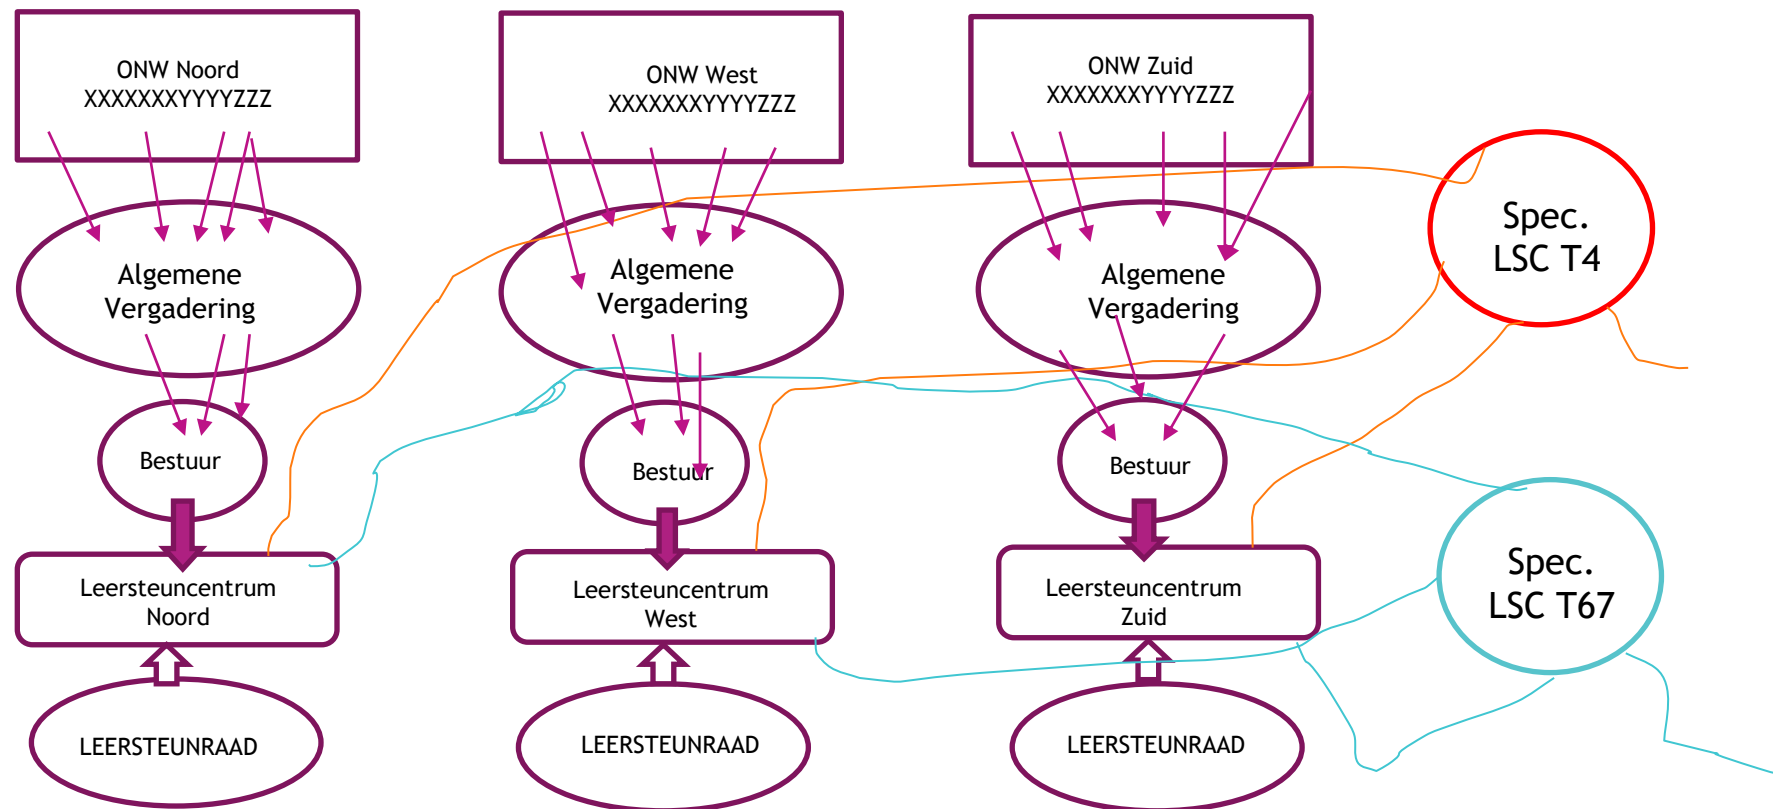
ONW Noord
XXXXXXXYYYYZZZ

ONW West
XXXXXXXYYYYZZZ

ONW Zuid
XXXXXXXYYYYZZZ

Spec.
LSC T4

Algemene
Vergadering

Algemene
Vergadering

Algemene
Vergadering

Bestuur

Bestuur

Bestuur

Spec.
LSC T67

Leersteuncentrum
Noord

Leersteuncentrum
West

Leersteuncentrum
Zuid

LEERSTEUNRAAD

LEERSTEUNRAAD

LEERSTEUNRAAD